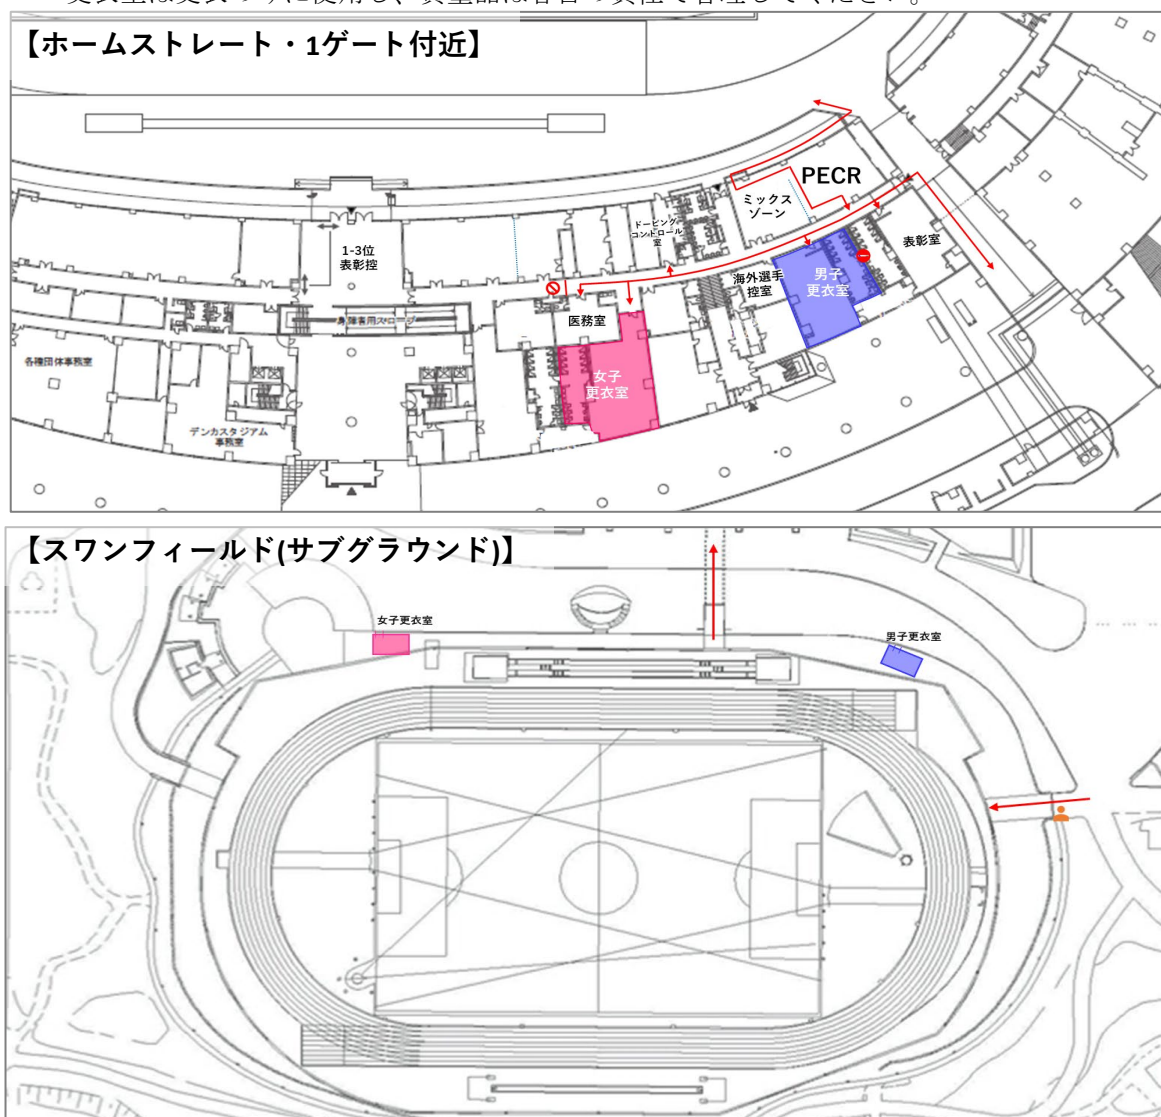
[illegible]

【ホームストレート・1ゲート付近】

PECR

ミックスゾーン

ドーピングコントロール室

表彰室

1-3位表彰控

海外選手控室

男子更衣室

医務室

身障者用スロープ

各種団体事務室

女子更衣室

デンカスタジアム事務室

【スワンフィールド(サブグラウンド)】

女子更衣室

男子更衣室